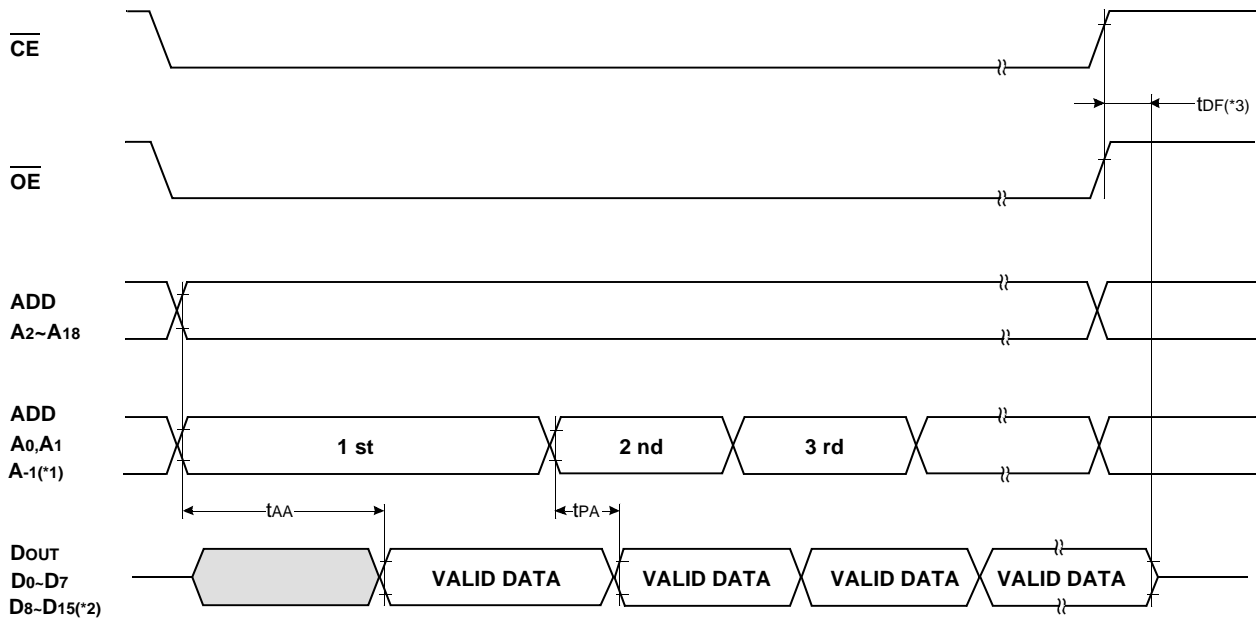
$\overline{CE}$

$t_{DF(*3)}$

$\overline{OE}$

ADD
$A_2 \sim A_{18}$

ADD
$A_0, A_1$
$A_{-1(*1)}$

1 st

2 nd

3 rd

$t_{AA}$

$t_{PA}$

$D_{OUT}$
$D_0 \sim D_7$
$D_8 \sim D_{15(*2)}$

VALID DATA

VALID DATA

VALID DATA

VALID DATA